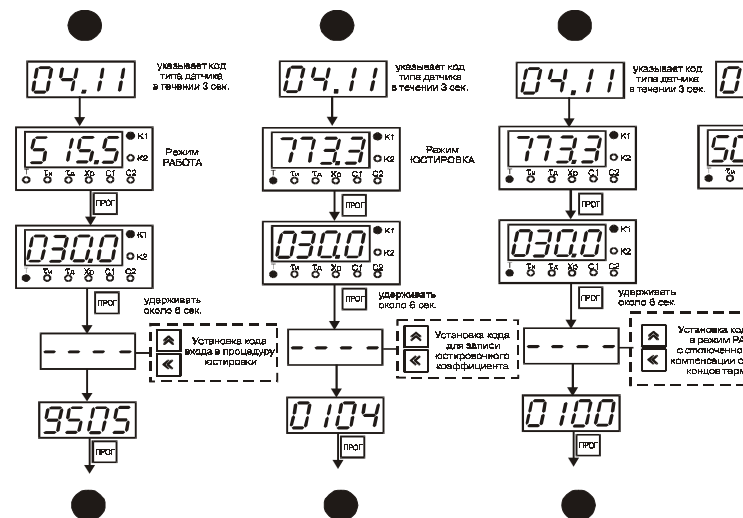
04.11

указывает код типа датчика в течении 3 сек.

515.5

K1

K2

Режим РАБОТА

T Tи Tд Xp C1 C2

ПРОГ

030.0

K1

K2

T Tи Tд Xp C1 C2

ПРОГ

удерживать около 6 сек.

- - - -

Установка кода входа в процедуру юстировки

9505

ПРОГ

04.11

указывает код типа датчика в течении 3 сек.

773.3

K1

K2

Режим ЮСТИРОВКА

T Tи Tд Xp C1 C2

ПРОГ

030.0

K1

K2

T Tи Tд Xp C1 C2

ПРОГ

удерживать около 6 сек.

- - - -

Установка кода для записи юстировочного коэффициента

0104

ПРОГ

04.11

указывает код типа датчика в течении 3 сек.

773.3

K1

K2

T Tи Tд Xp C1 C2

ПРОГ

030.0

K1

K2

T Tи Tд Xp C1 C2

ПРОГ

удерживать около 6 сек.

- - - -

Установка код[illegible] в режим РА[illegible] с отключенно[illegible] компенсации с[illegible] концов терм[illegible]

0100

ПРОГ

0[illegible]

50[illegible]